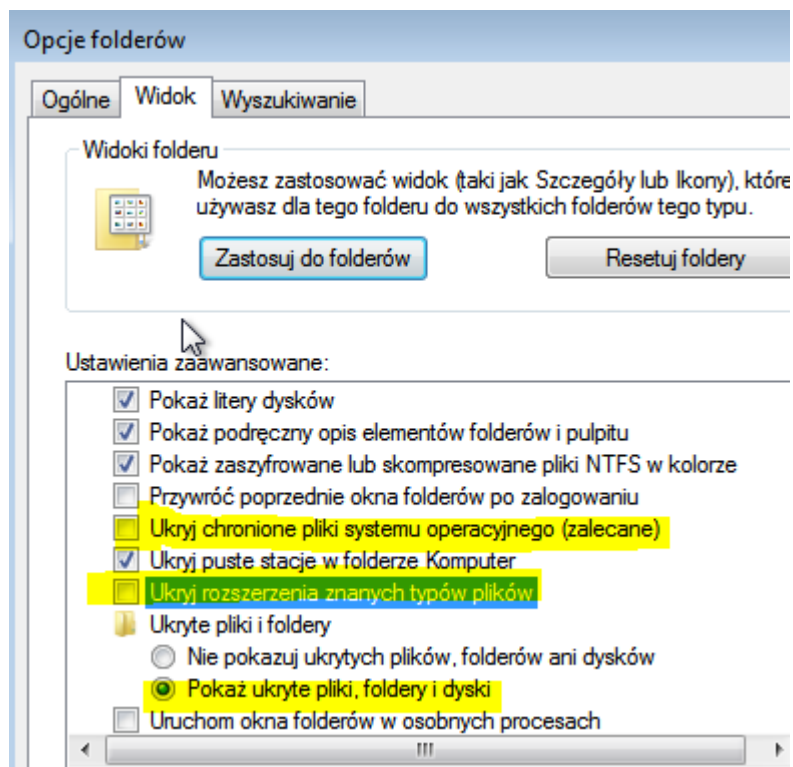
Opcje folderów

Ogólne | Widok | Wyszukiwanie

Widoki folderu

Możesz zastosować widok (taki jak Szczegóły lub Ikony), któr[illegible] używasz dla tego folderu do wszystkich folderów tego typu.

Zastosuj do folderów

Resetuj foldery

Ustawienia zaawansowane:

Pokaż litery dysków

Pokaż podręczny opis elementów folderów i pulpitu

Pokaż zaszyfrowane lub skompresowane pliki NTFS w kolorze

Przywróć poprzednie okna folderów po zalogowaniu

Ukryj chronione pliki systemu operacyjnego (zalecane)

Ukryj puste stacje w folderze Komputer

Ukryj rozszerzenia znanych typów plików

Ukryte pliki i foldery

Nie pokazuj ukrytych plików, folderów ani dysków

Pokaż ukryte pliki, foldery i dyski

Uruchom okna folderów w osobnych procesach